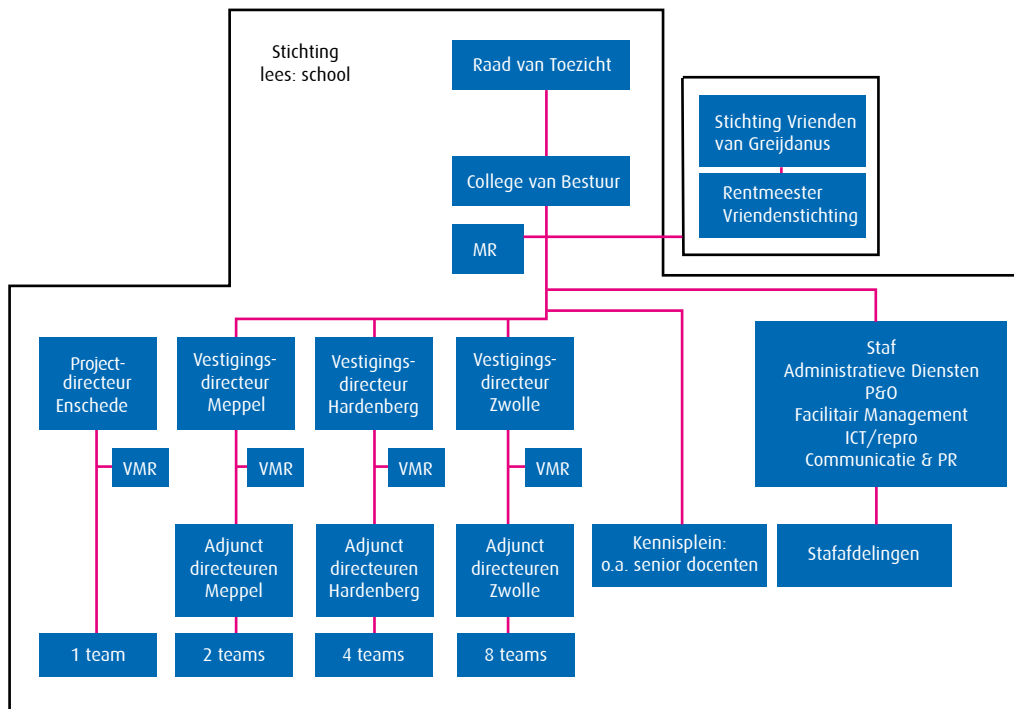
Stichting
lees: school

Raad van Toezicht

College van Bestuur

MR

Stichting Vrienden van Greijdanus

Rentmeester Vriendenstichting

Project-directeur Enschede

VMR

1 team

Vestigings-directeur Meppel

VMR

Adjunct directeuren Meppel

2 teams

Vestigings-directeur Hardenberg

VMR

Adjunct directeuren Hardenberg

4 teams

Vestigings-directeur Zwolle

VMR

Adjunct directeuren Zwolle

8 teams

Kennisplein: o.a. senior docenten

Staf
Administratieve Diensten
P&O
Facilitair Management
ICT/repro
Communicatie & PR

Stafafdelingen